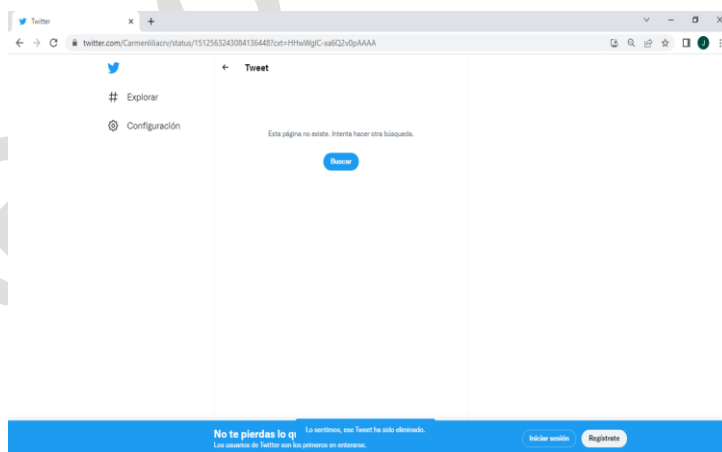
Twitter ×
twitter.com/Carmenliliacrv/status/1512563243084136448?cxt=HHwWgIC-xa6Q2v0pAAAA
J

Explorar
Configuración

Tweet

Esta página no existe. Intenta hacer otra búsqueda.

Buscar

No te pierdas lo q
Los usuarios de Twitter son los primeros en enterarse.

Lo sentimos, ese Tweet ha sido eliminado.

Iniciar sesión
Regístrate